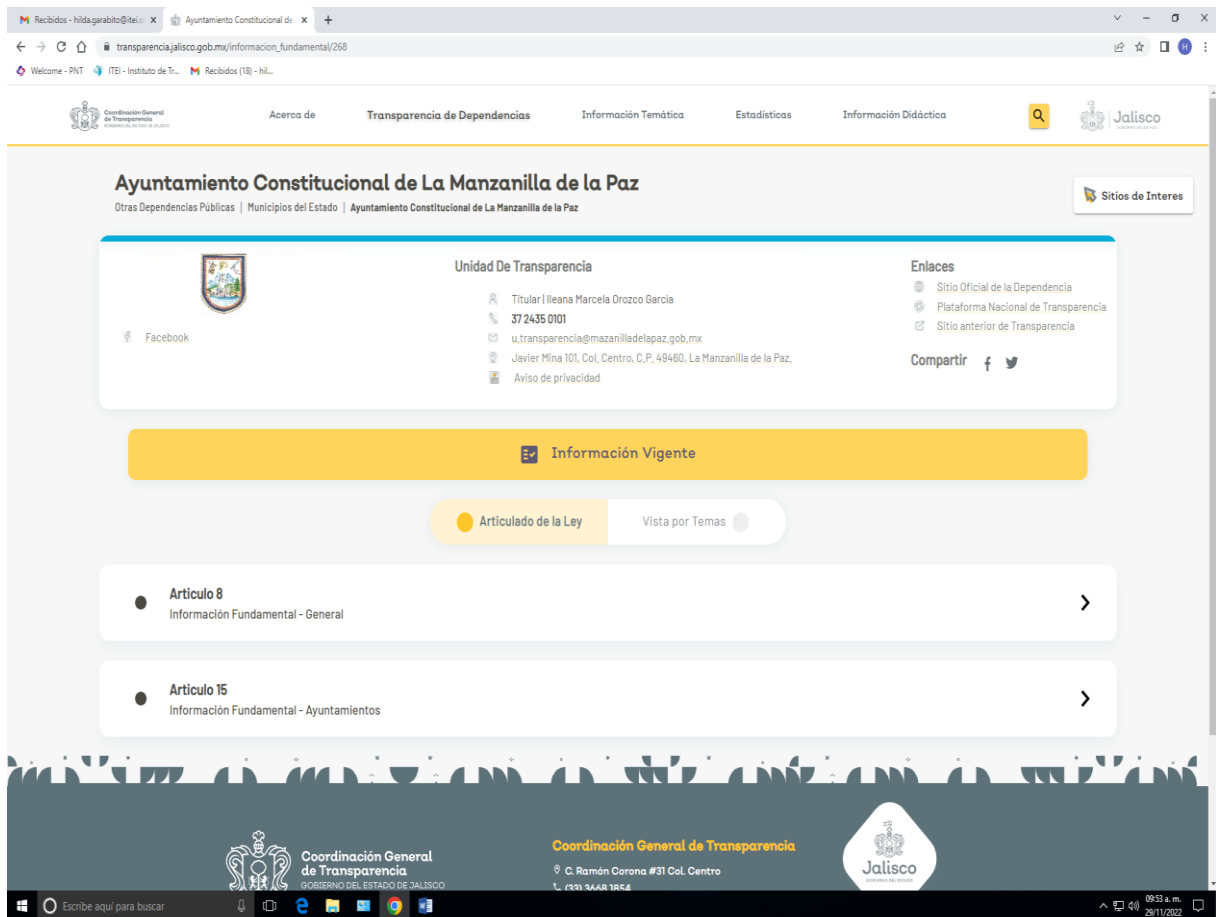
Recibidos - hilda.garabito@itei.o ×
Ayuntamiento Constitucional de ×
+

transparencia.jalisco.gob.mx/informacion_fundamental/268

Welcome - PNT
ITEI - Instituto de Tr...
Recibidos (18) - hil...

Coordinación General de Transparencia GOBIERNO DEL ESTADO DE JALISCO

Acerca de
Transparencia de Dependencias
Información Temática
Estadísticas
Información Didáctica

Jalisco GOBIERNO DEL ESTADO

Ayuntamiento Constitucional de La Manzanilla de la Paz
Otras Dependencias Públicas | Municipios del Estado | Ayuntamiento Constitucional de La Manzanilla de la Paz

Sitios de Interes

Facebook

Unidad De Transparencia
Titular | Ileana Marcela Orozco Garcia
37 2435 0101
u.transparencia@mazanilladelapaz.gob.mx
Javier Mina 101, Col. Centro, C.P. 49460, La Manzanilla de la Paz,
Aviso de privacidad

Enlaces
Sitio Oficial de la Dependencia
Plataforma Nacional de Transparencia
Sitio anterior de Transparencia

Compartir

Información Vigente

Articulado de la Ley
Vista por Temas

Articulo 8
Información Fundamental - General

Articulo 15
Información Fundamental - Ayuntamientos

Coordinación General de Transparencia GOBIERNO DEL ESTADO DE JALISCO

Coordinación General de Transparencia
C. Ramón Corona #31 Col. Centro
(33) 3668 1854

Jalisco GOBIERNO DEL ESTADO

Escribe aquí para buscar
09:53 a. m.
29/11/2022